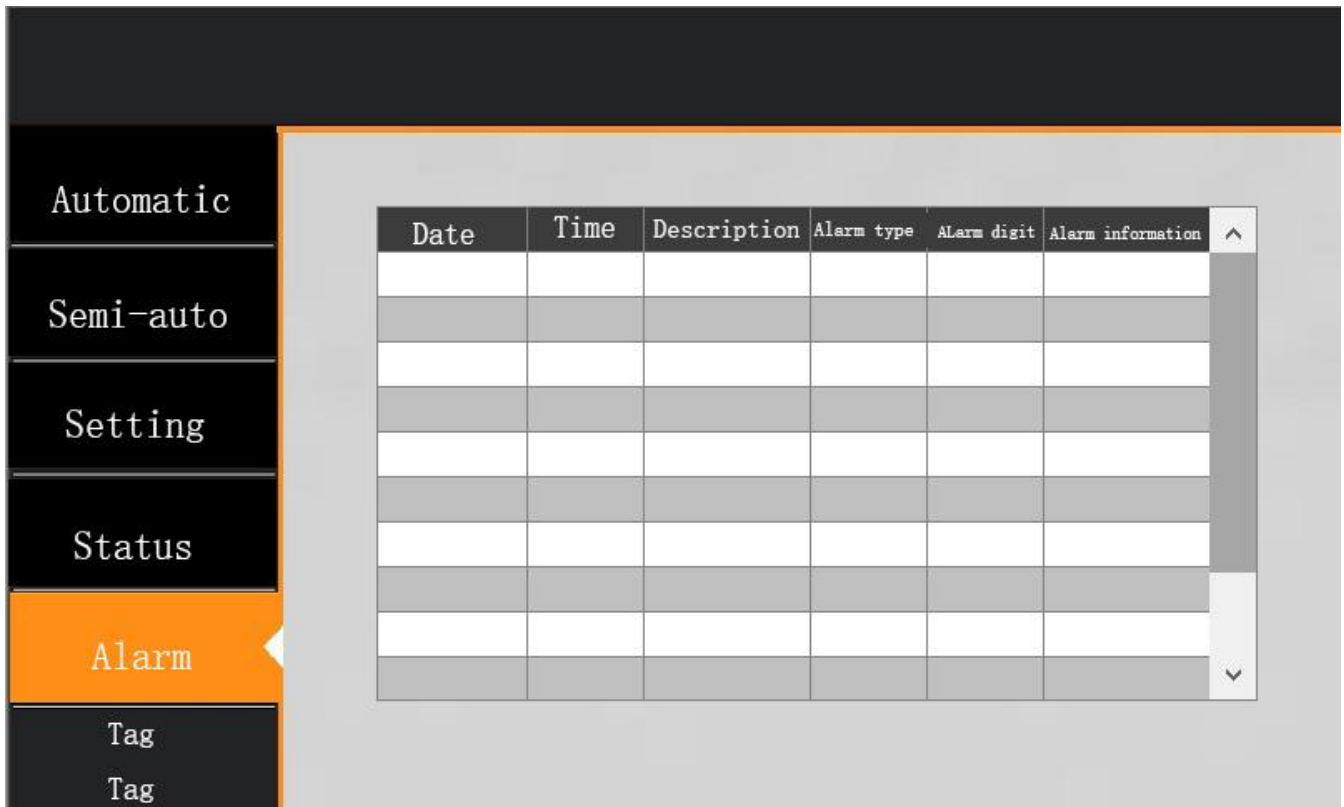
Automatic

Semi-auto

Setting

Status

Alarm

Tag
Tag

| Date | Time | Description | Alarm type | ALarm digit | Alarm information |
|---|---|---|---|---|---|
| | | | | | |
| | | | | | |
| | | | | | |
| | | | | | |
| | | | | | |
| | | | | | |
| | | | | | |
| | | | | | |
| | | | | | |
| | | | | | |